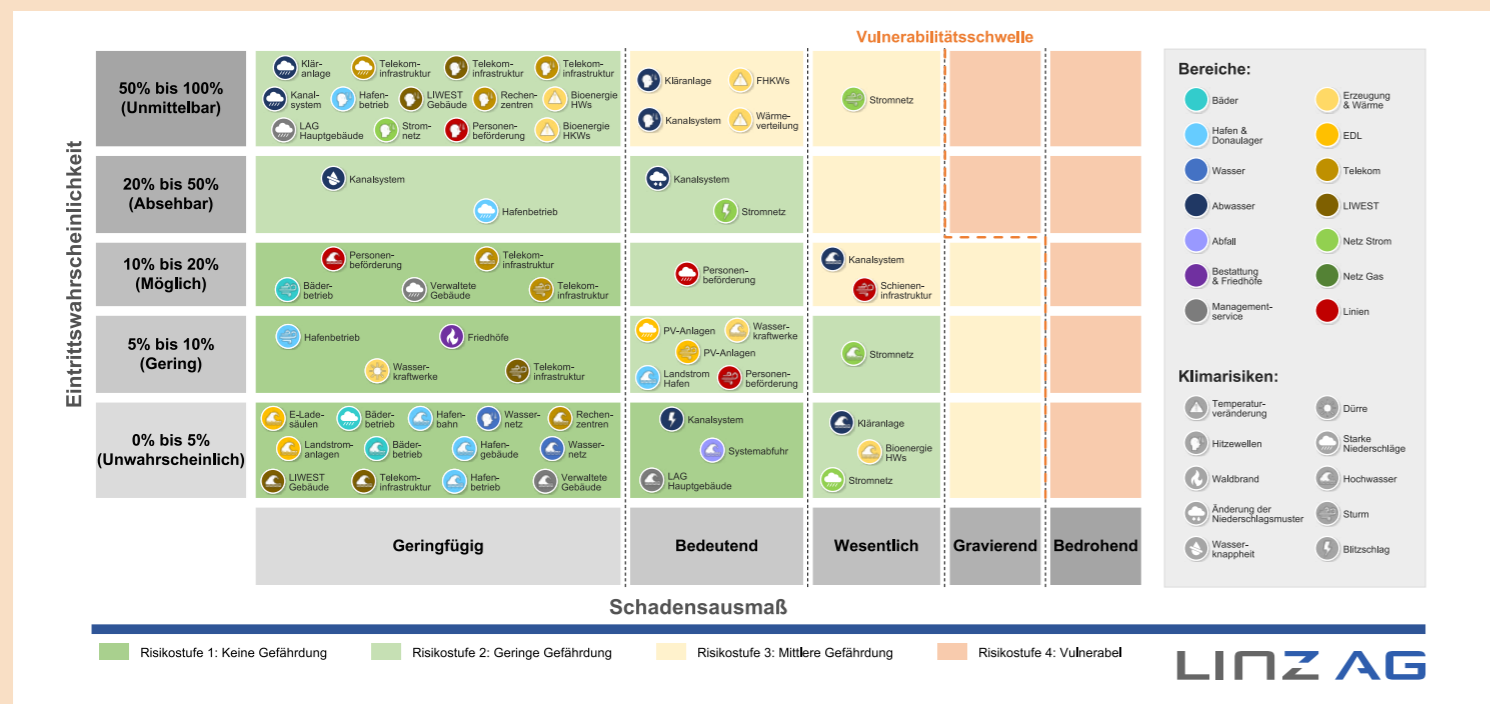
Vulnerabilitätsschwelle

Eintrittswahrscheinlichkeit

| | Geringfügig | Bedeutend | Wesentlich | Gravierend | Bedrohend |
|---|---|---|---|---|---|
| 50% bis 100% (Unmittelbar) | Kläranlage, Telekominfrastruktur, Telekominfrastruktur, Telekominfrastruktur, Kanalsystem, Hafenbetrieb, LIWEST Gebäude, Rechenzentren, Bioenergie HWs, LAG Hauptgebäude, Stromnetz, Personenbeförderung, Bioenergie HKWs | Kläranlage, FHKWs, Kanalsystem, Wärmeverteilung | Stromnetz | | |
| 20% bis 50% (Absehbar) | Kanalsystem, Hafenbetrieb | Kanalsystem, Stromnetz | | | |
| 10% bis 20% (Möglich) | Personenbeförderung, Telekominfrastruktur, Bäderbetrieb, Verwaltete Gebäude, Telekominfrastruktur | Personenbeförderung | Kanalsystem, Schieneninfrastruktur | | |
| 5% bis 10% (Gering) | Hafenbetrieb, Friedhöfe, Wasserkraftwerke, Telekominfrastruktur | PV-Anlagen, Wasserkraftwerke, PV-Anlagen, Landstrom Hafen, Personenbeförderung | Stromnetz | | |
| 0% bis 5% (Unwahrscheinlich) | E-Ladesäulen, Bäderbetrieb, Hafenbahn, Wassernetz, Rechenzentren, Landstromanlagen, Bäderbetrieb, Hafengebäude, Wassernetz, LIWEST Gebäude, Telekominfrastruktur, Hafenbetrieb, Verwaltete Gebäude | Kanalsystem, Systemabfuhr, LAG Hauptgebäude | Kläranlage, Bioenergie HWs, Stromnetz | | |

Schadensausmaß

Bereiche:
Bäder
Erzeugung & Wärme
Hafen & Donaulager
EDL
Wasser
Telekom
Abwasser
LIWEST
Abfall
Netz Strom
Bestattung & Friedhöfe
Netz Gas
Managementservice
Linien

Klimarisiken:
Temperaturveränderung
Dürre
Hitzewellen
Starke Niederschläge
Waldbrand
Hochwasser
Änderung der Niederschlagsmuster
Sturm
Wasserknappheit
Blitzschlag

Risikostufe 1: Keine Gefährdung
Risikostufe 2: Geringe Gefährdung
Risikostufe 3: Mittlere Gefährdung
Risikostufe 4: Vulnerabel

LINZ AG